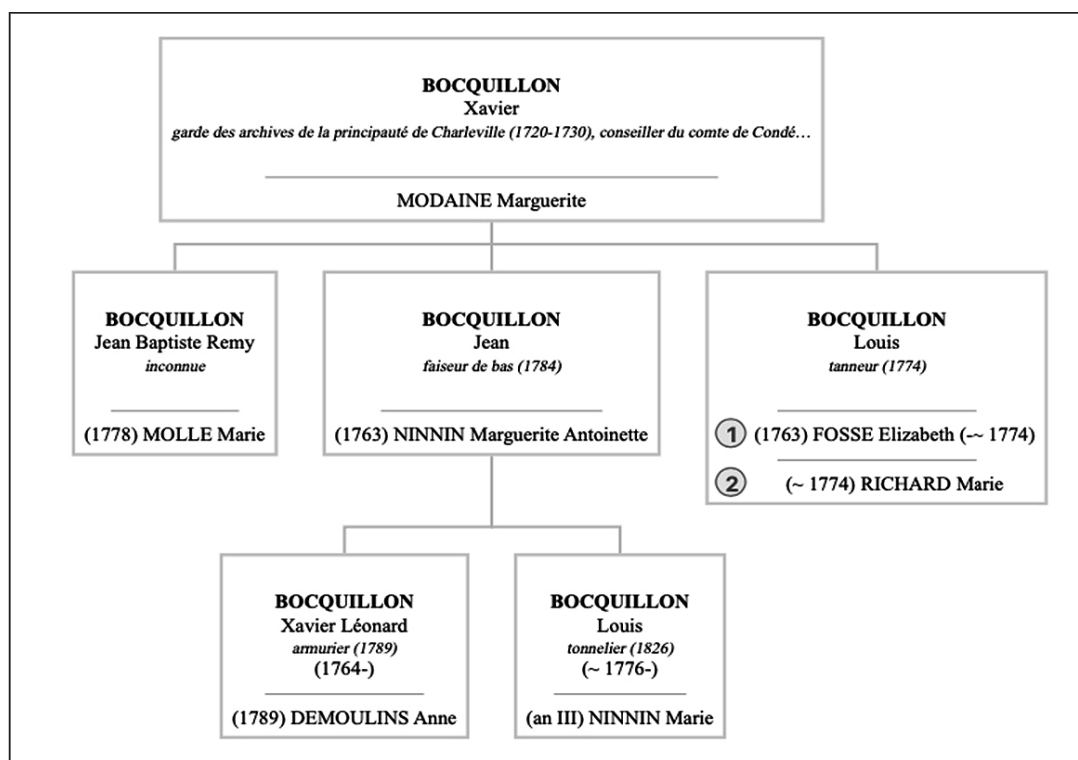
BOCQUILLON
Xavier
garde des archives de la principauté de Charleville (1720-1730), conseiller du comte de Condé…

MODAINE Marguerite

BOCQUILLON
Jean Baptiste Remy
inconnue

(1778) MOLLE Marie

BOCQUILLON
Jean
faiseur de bas (1784)

(1763) NINNIN Marguerite Antoinette

BOCQUILLON
Louis
tanneur (1774)

1 (1763) FOSSE Elizabeth (-~ 1774)

2 (~ 1774) RICHARD Marie

BOCQUILLON
Xavier Léonard
armurier (1789)
(1764-)

(1789) DEMOULINS Anne

BOCQUILLON
Louis
tonnelier (1826)
(~ 1776-)

(an III) NINNIN Marie